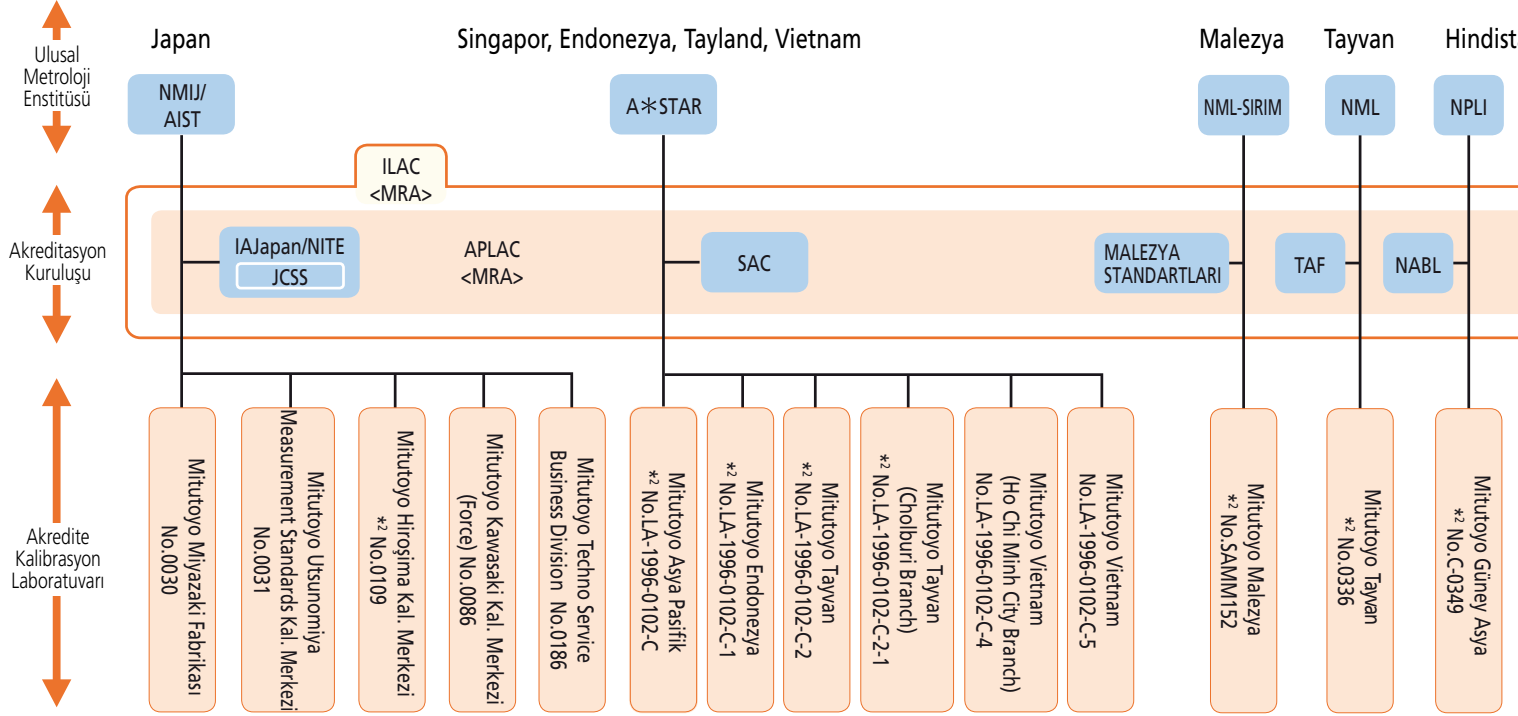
Ulusal Metroloji Enstitüsü

Japan

Singapor, Endonezya, Tayland, Vietnam

Malezya

Tayvan

Hindist

NMIJ/ AIST

A∗STAR

NML-SIRIM

NML

NPLI

ILAC <MRA>

Akreditasyon Kuruluşu

IAJapan/NITE

JCSS

APLAC <MRA>

SAC

MALEZYA STANDARTLARI

TAF

NABL

Akredite Kalibrasyon Laboratuvarı

Mitutoyo Miyazaki Fabrikası No.0030

Mitutoyo Utsunomiya Measurement Standards Kal. Merkezi No.0031

Mitutoyo Hiroşima Kal. Merkezi $*^2$ No.0109

Mitutoyo Kawasaki Kal. Merkezi (Force) No.0086

Mitutoyo Techno Service Business Division No.0186

Mitutoyo Asya Pasifik $*^2$ No.LA-1996-0102-C

Mitutoyo Endonezya $*^2$ No.LA-1996-0102-C-1

Mitutoyo Tayvan $*^2$ No.LA-1996-0102-C-2

Mitutoyo Tayvan (Cholburi Branch) $*^2$ No.LA-1996-0102-C-2-1

Mitutoyo Vietnam (Ho Chi Minh City Branch) No.LA-1996-0102-C-4

Mitutoyo Vietnam No.LA-1996-0102-C-5

Mitutoyo Malezya $*^2$ No.SAMM152

Mitutoyo Tayvan $*^2$ No.0336

Mitutoyo Güney Asya $*^2$ No.C-0349